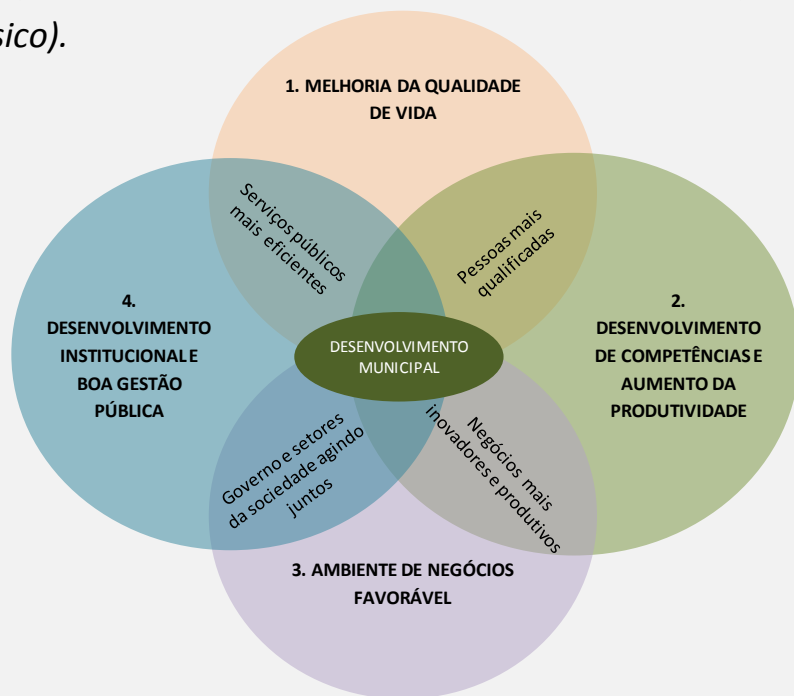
sico).

1. MELHORIA DA QUALIDADE DE VIDA

Serviços públicos mais eficientes

Pessoas mais qualificadas

4. DESENVOLVIMENTO INSTITUCIONAL E BOA GESTÃO PÚBLICA

DESENVOLVIMENTO MUNICIPAL

2. DESENVOLVIMENTO DE COMPETÊNCIAS E AUMENTO DA PRODUTIVIDADE

Governo e setores da sociedade agindo juntos

Negócios mais inovadores e produtivos

3. AMBIENTE DE NEGÓCIOS FAVORÁVEL